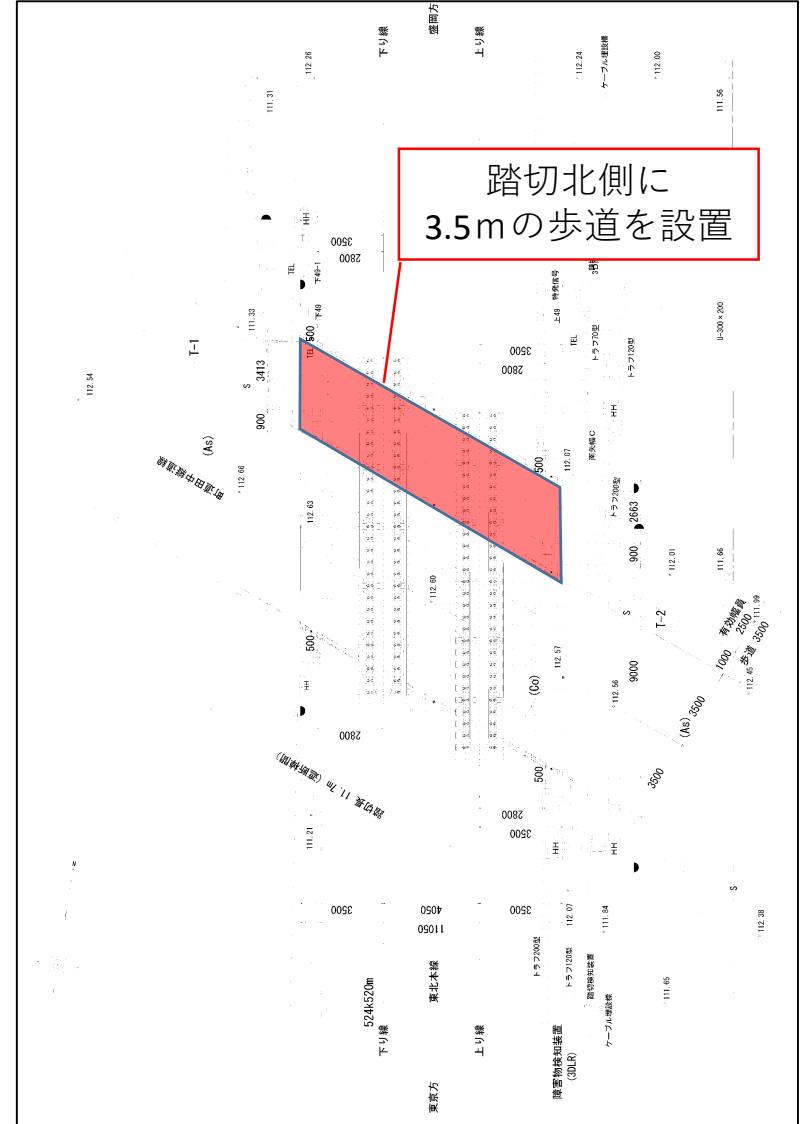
踏切北側に
3.5ｍの歩道を設置

盛岡方
下り線
上り線
112.26
111.31
112.24
ケーブル埋設標
112.00
111.56
3500
2800
T-1
112.54
111.33
3413
900
S
(As)
112.66
112.63
500
112.60
500
HH
2800
踏切長 11.7m (歩道含む)
111.21
3500
3500
2800
500
(Co)
112.57
112.56
9000
(As) 3500
3500
T-2
S
900
2663
112.01
111.66
有効幅員 2500
歩道 3500
1000
111.99
112.45
上49
特殊信号
トラフ70型
トラフ120型
U-300×200
警報機C
トラフ200型
112.07
HH
HH
3500
4050
11050
3500
112.07
111.84
111.65
S
112.38
524k520m
下り線
東北本線
上り線
東京方
障害物検知装置
(3DLR)
トラフ200型
トラフ120型
踏切検知装置
ケーブル埋設標